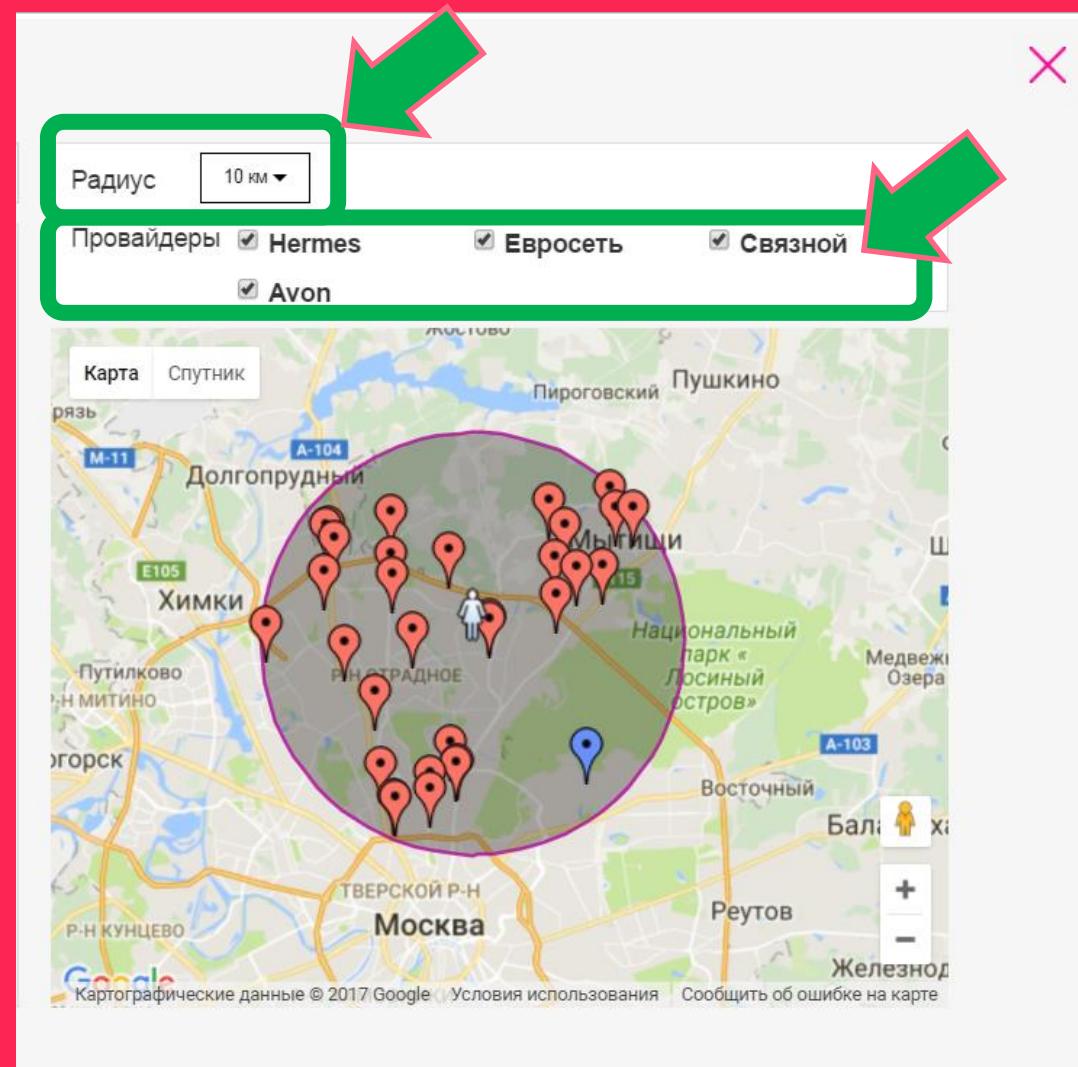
Радиус 10 км

Провайдеры Hermes Евросеть Связной Avon

Жостово

Карта Спутник

Пироговский Пушкино

М-11 А-104

Долгопрудный

Мытищи

E105 E115

Химки

Национальный парк « Лосиный остров»

Путилково

Р-Н МИТИНО

Р-Н ОТРАДНОЕ

Медвежьи Озера

А-103

Восточный

Балашиха

ТВЕРСКОЙ Р-Н

Москва

Реутов

Р-Н КУНЦЕВО

Железнодорожный

Google

Картографические данные © 2017 Google Условия использования Сообщить об ошибке на карте